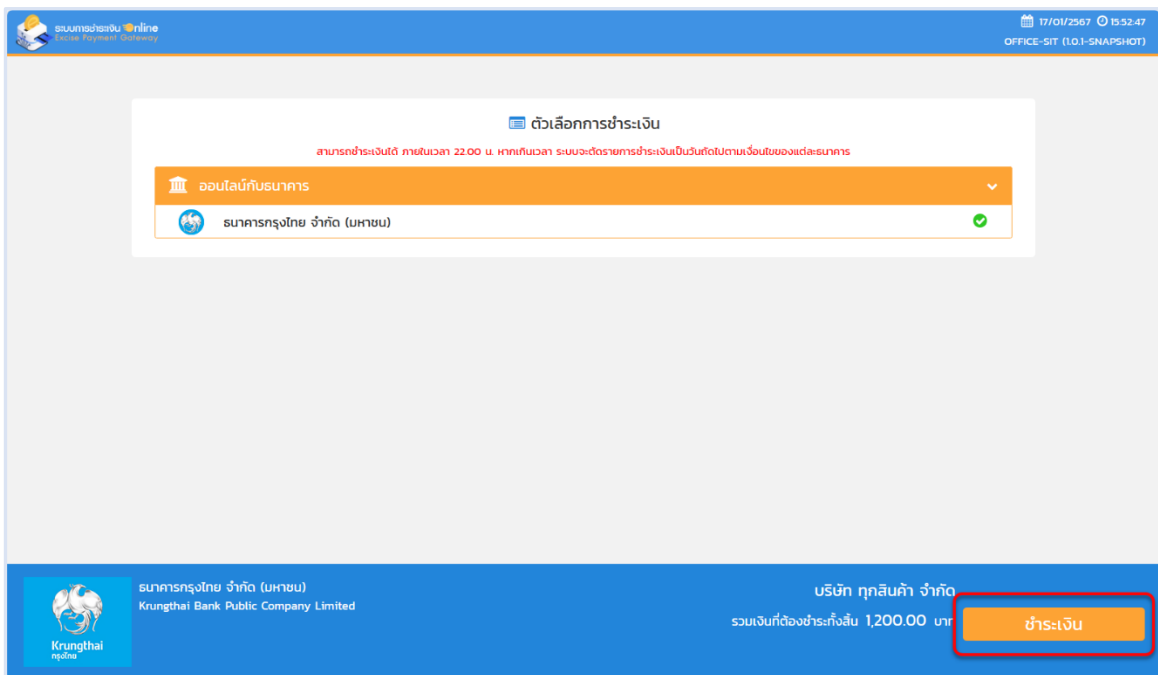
ระบบการชำระเงิน Online
Excise Payment Gateway

17/01/2567 15:52:47
OFFICE-SIT (1.0.1-SNAPSHOT)

ตัวเลือกการชำระเงิน

สามารถชำระเงินได้ ภายในเวลา 22.00 น. หากเกินเวลา ระบบจะตัดรายการชำระเงินเป็นวันถัดไปตามเงื่อนไขของแต่ละธนาคาร

ออนไลน์กับธนาคาร

ธนาคารกรุงไทย จำกัด (มหาชน)

Krungthai
กรุงไทย

ธนาคารกรุงไทย จำกัด (มหาชน)
Krungthai Bank Public Company Limited

บริษัท ทุกสินค้า จำกัด
รวมเงินที่ต้องชำระทั้งสิ้น 1,200.00 บาท

ชำระเงิน